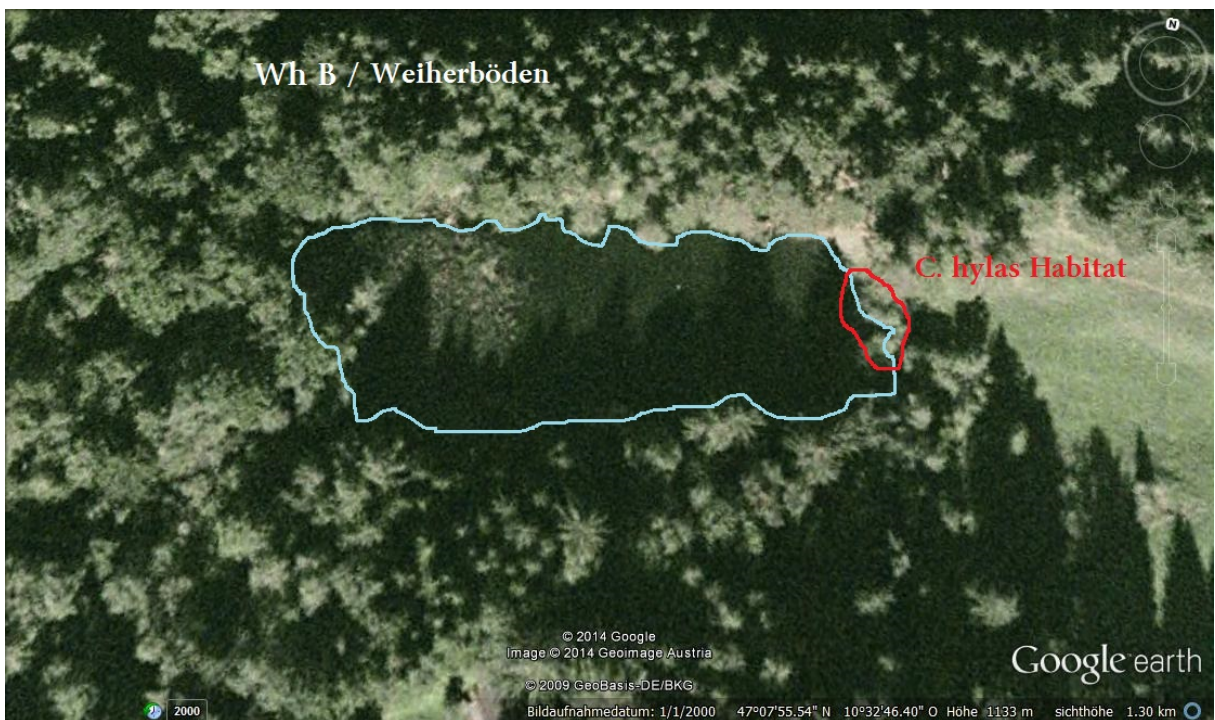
Wh B / Weiherböden

C. hylas Habitat

N

© 2014 Google
Image © 2014 Geoimage Austria

© 2009 GeoBasis-DE/BKG

Google earth

2000

Bildaufnahmedatum: 1/1/2000 47°07'55.54" N 10°32'46.40" O Höhe 1133 m sichthöhe 1.30 km